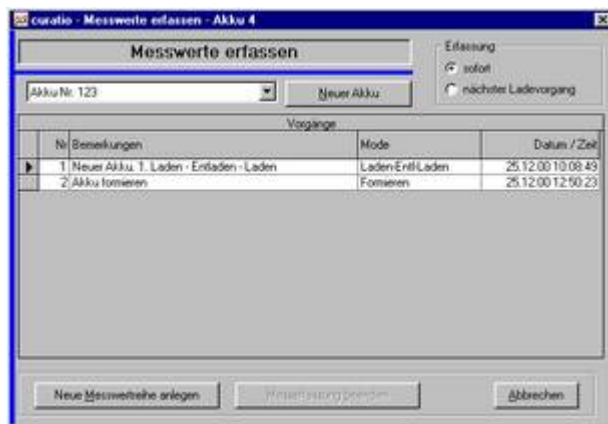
curatio - Messwerte erfassen - Akku 4

Messwerte erfassen

Erfassung
sofort
nächster Ladevorgang

Akku Nr. 123

Neuer Akku

Vorgänge

| Nr | Bemerkungen | Mode | Datum / Zeit |
|---|---|---|---|
| 1 | Neuer Akku. 1. Laden - Entladen - Laden | Laden-Entl-Laden | 25.12.00 10:08:49 |
| 2 | Akku formieren | Formieren | 25.12.00 12:50:23 |

Neue Messwertreihe anlegen

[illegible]

Abbrechen